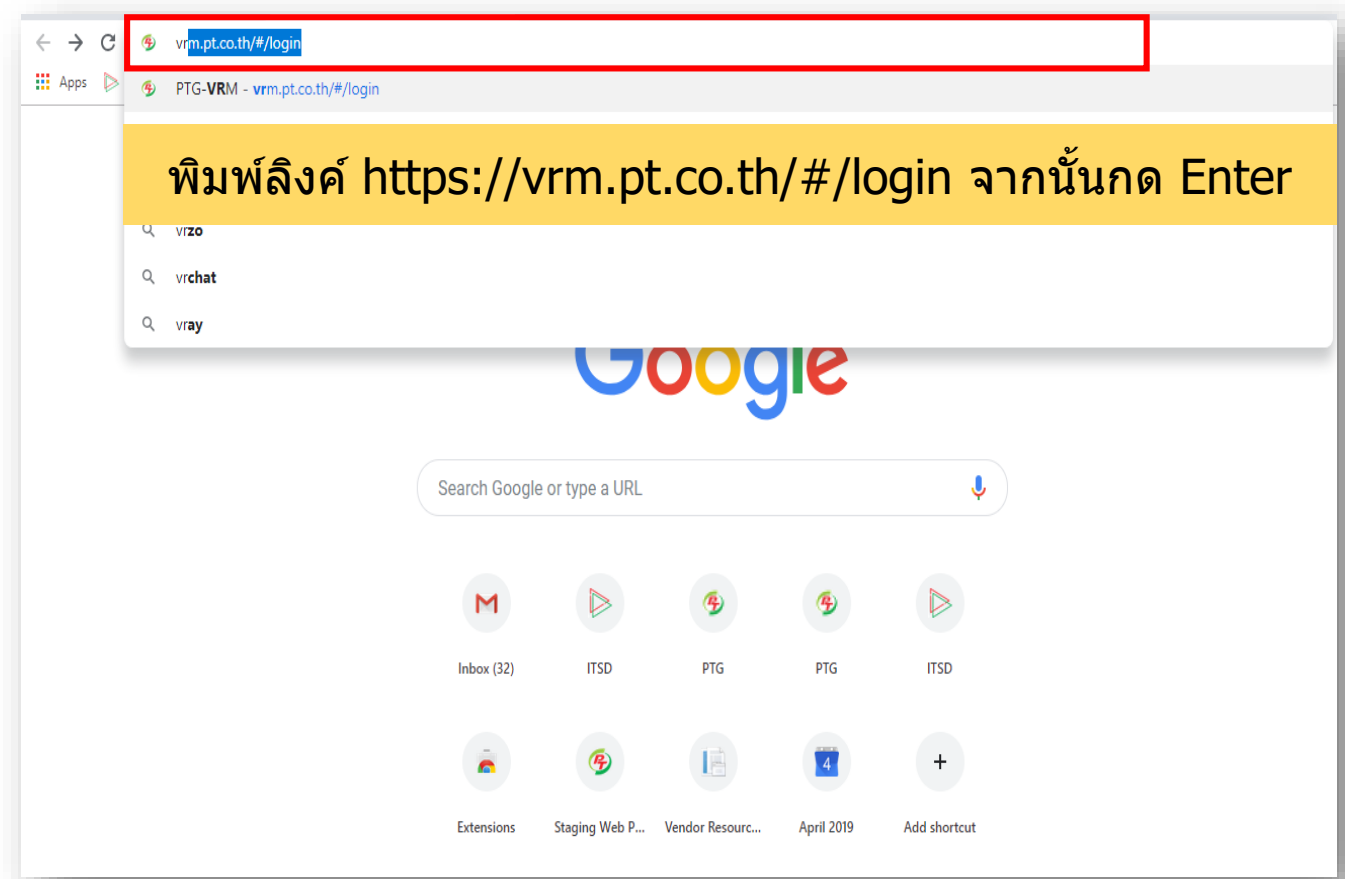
vrm.pt.co.th/#/login

Apps

PTG-VRM - vrm.pt.co.th/#/login

พิมพ์ลิงค์ https://vrm.pt.co.th/#/login จากนั้นกด Enter

vrzo

vrchat

vray

Google

Search Google or type a URL

Inbox (32)

ITSD

PTG

PTG

ITSD

Extensions

Staging Web P...

Vendor Resourc...

4

April 2019

+

Add shortcut